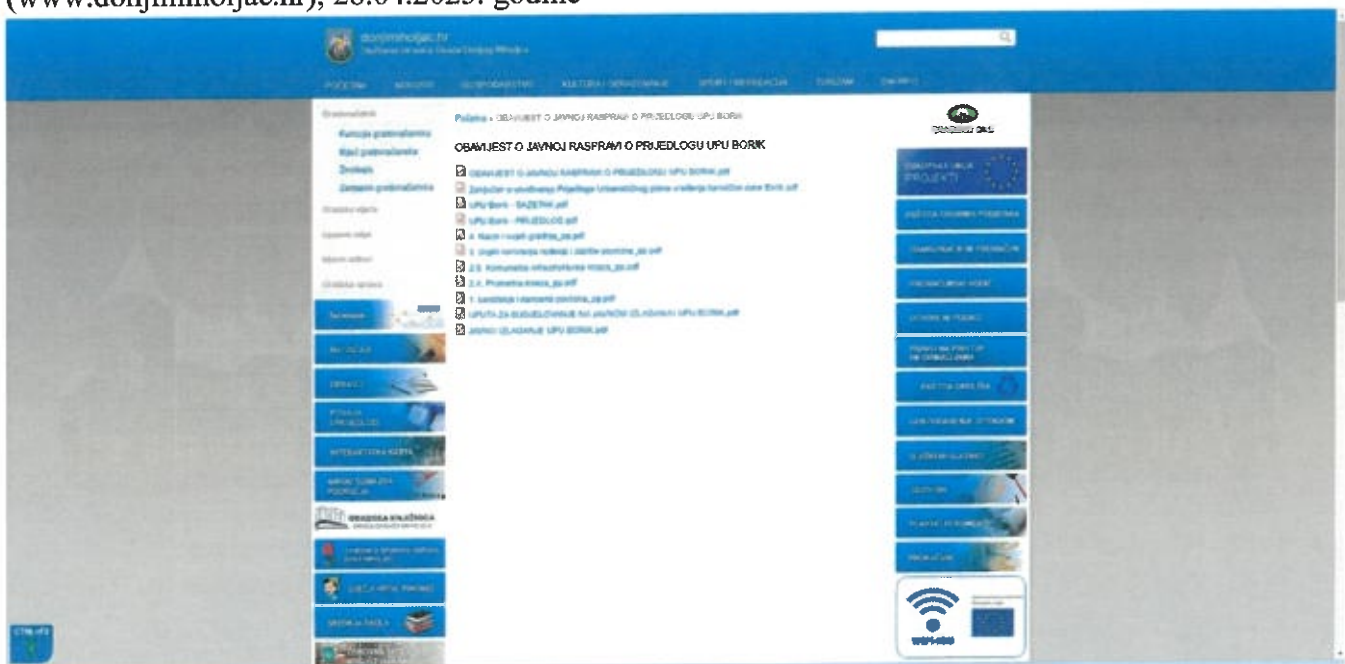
(www.donjimiholjac.hr), 26.04.2023. godine

donjimiholjac.hr

POČETNA

Gradonačelnik

Funkcija gradonačelnika

Biografija gradonačelnika

Zamjenik gradonačelnika

Početna » OBAVIJEST O JAVNOJ RASPRAVI O PRIJEDLOGU UPU BORIK

OBAVIJEST O JAVNOJ RASPRAVI O PRIJEDLOGU UPU BORIK

OBAVIJEST O JAVNOJ RASPRAVI O PRIJEDLOGU UPU BORIK.pdf

UPU Borik - SAŽETAK.pdf

UPU Borik - PRIJEDLOG.pdf

UPUTA ZA SUDJELOVANJE NA JAVNOM IZLAGANJU UPU BORIK.pdf

JAVNO IZLAGANJE UPU BORIK.pdf

PROJEKTI

GRADSKA KNJIŽNICA

WIFI4EU